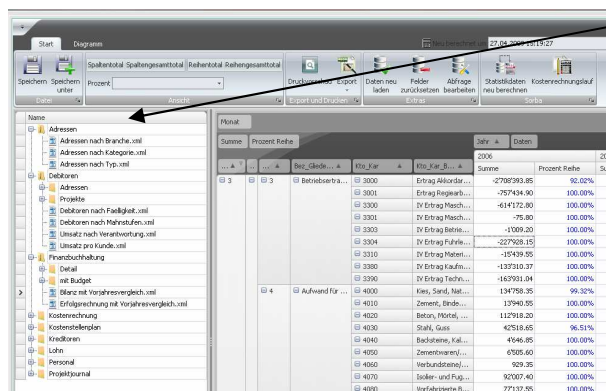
Start Diagramm

Speichern Speichern unter
Datei

Spaltentotal Spaltengesamttotal Reihentotal Reihengesamttotal
Prozent
Ansicht

Drucken Export
Export und Drucken

Daten neu laden Felder zurücksetzen Abfrage bearbeiten
Extras

Statistikdaten neu berechnen Kostenrechnungslauf
Sorba

27.04.2009 10:19:27

Name
Adressen
Adressen nach Branche.xml
Adressen nach Kategorie.xml
Adressen nach Typ.xml
Debitoren
Adressen
Projekte
Debitoren nach Faelligkeit.xml
Debitoren nach Mahnstufen.xml
Umsatz nach Verantwortung.xml
Umsatz pro Kunde.xml
Finanzbuchhaltung
Detail
mit Budget
Bilanz mit Vorjahresvergleich.xml
Erfolgsrechnung mit Vorjahresvergleich.xml
Kostenrechnung
Kostenstellenplan
Kreditoren
Lohn
Personal
Projektjournal

Monat

Summe Prozent Reihe

Jahr Daten

2006

| ... | ... | ... | Bez_Glede... | Kto_Kar | Kto_Kar_B... | Summe | Prozent Reihe |
|---|---|---|---|---|---|---|---|
| 3 | | 3 | Betriebsertra... | 3000 | Ertrag Akkordar... | -2'708'393.85 | 92.02% |
| | | | | 3001 | Ertrag Regiearb... | -757'434.90 | 100.00% |
| | | | | 3300 | IV Ertrag Masch... | -614'172.80 | 100.00% |
| | | | | 3301 | IV Ertrag Masch... | -75.80 | 100.00% |
| | | | | 3303 | IV Ertrag Betrie... | -1'009.20 | 100.00% |
| | | | | 3304 | IV Ertrag Fuhrle... | -227'928.15 | 100.00% |
| | | | | 3310 | IV Ertrag Materi... | -15'439.55 | 100.00% |
| | | | | 3380 | IV Ertrag Kaufm... | -133'310.37 | 100.00% |
| | | | | 3390 | IV Ertrag Techn... | -163'931.04 | 100.00% |
| | | 4 | Aufwand für ... | 4000 | Kies, Sand, Nat... | 134'758.35 | 99.32% |
| | | | | 4010 | Zement, Binde... | 13'940.55 | 100.00% |
| | | | | 4020 | Beton, Mörtel, ... | 112'918.20 | 100.00% |
| | | | | 4030 | Stahl, Guss | 42'518.65 | 96.51% |
| | | | | 4040 | Backsteine, Kal... | 4'646.85 | 100.00% |
| | | | | 4050 | Zementwaren/... | 6'505.60 | 100.00% |
| | | | | 4060 | Verbundsteine/... | 929.35 | 100.00% |
| | | | | 4070 | Isolier- und Fug... | 92'007.40 | 100.00% |
| | | | | 4080 | Vorfabrizierte B... | 77'137.55 | 100.00% |